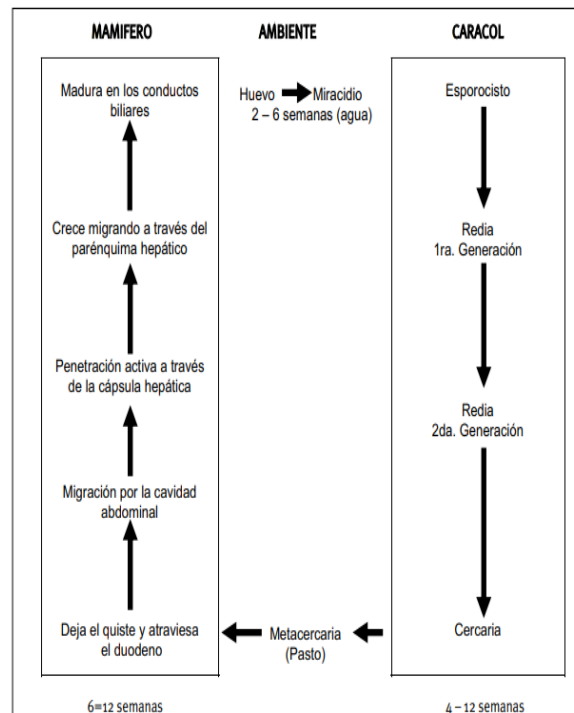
MAMIFERO

AMBIENTE

CARACOL

Madura en los conductos biliares

Crece migrando a través del parénquima hepático

Penetración activa a través de la cápsula hepática

Migración por la cavidad abdominal

Deja el quiste y atraviesa el duodeno

Huevo → Miracidio
2 – 6 semanas (agua)

Metacercaria (Pasto)

Esporocisto

Redia
1ra. Generación

Redia
2da. Generación

Cercaria

6=12 semanas

4 – 12 semanas